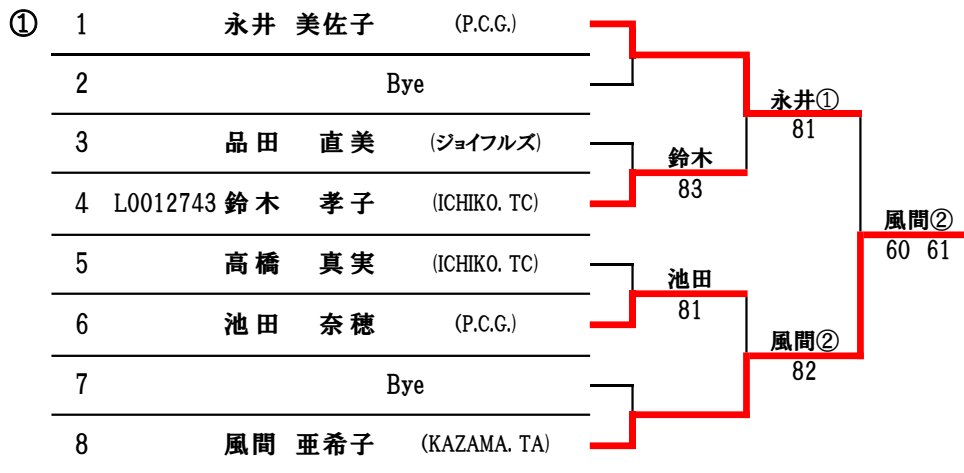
①

| | | | |
|---|---|---|---|
| 1 | | 永井 美佐子 | (P.C.G.) |
| 2 | | Bye | |
| 3 | | 品田 直美 | (ジョイフルズ) |
| 4 | L0012743 | 鈴木 孝子 | (ICHIKO. TC) |
| 5 | | 高橋 真実 | (ICHIKO. TC) |
| 6 | | 池田 奈穂 | (P.C.G.) |
| 7 | | Bye | |
| 8 | | 風間 亜希子 | (KAZAMA. TA) |

鈴木
83

池田
81

永井①
81

風間②
82

風間②
60 61